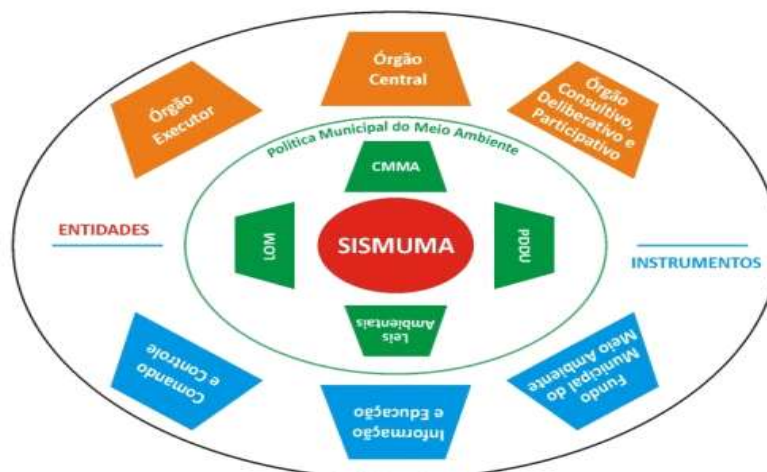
Órgão Central

Órgão Executor

Órgão Consultivo, Deliberativo e Participativo

Política Municipal do Meio Ambiente

CMMA

ENTIDADES

LOM

SISMUMA

PDDU

INSTRUMENTOS

Leis Ambientais

Comando e Controle

Informação e Educação

Fundo Municipal do Meio Ambiente